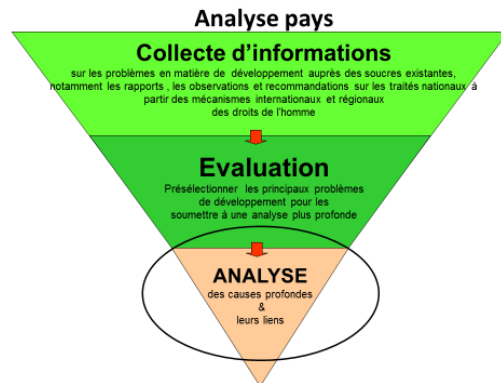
Analyse pays

Collecte d'informations

sur les problèmes en matière de développement auprès des soucres existantes, notamment les rapports , les observations et recommandations sur les traités nationaux à partir des mécanismes internationaux et régionaux des droits de l'homme

Evaluation

Présélectionner les principaux problèmes de développement pour les soumettre à une analyse plus profonde

ANALYSE

des causes profondes & leurs liens